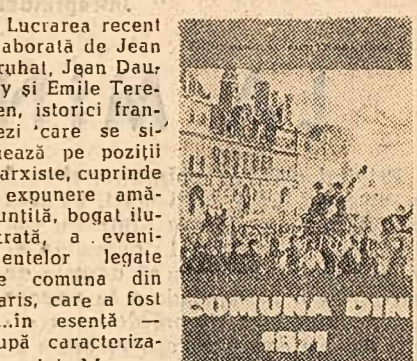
Lucrarea recent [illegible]aborată de Jean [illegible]ruhat, Jean Dau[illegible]y și Emile Tere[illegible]en, istorici fran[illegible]ezi care se si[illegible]ează pe poziții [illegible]arxiste, cuprinde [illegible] expunere amă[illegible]unțită, bogat ilu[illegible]trată, a eveni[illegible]entelor legate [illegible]e comuna din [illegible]aris, care a fost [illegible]...în esență — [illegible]upă caracteriza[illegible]

COMUNA DIN
1871